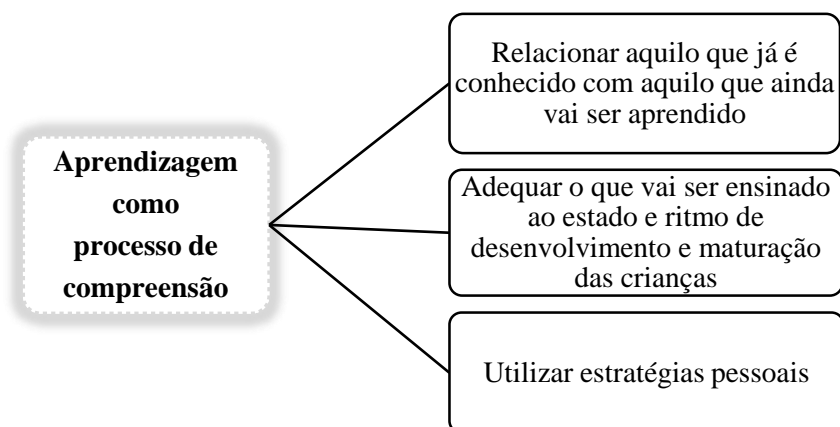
Aprendizagem como processo de compreensão

Relacionar aquilo que já é conhecido com aquilo que ainda vai ser aprendido

Adequar o que vai ser ensinado ao estado e ritmo de desenvolvimento e maturação das crianças

Utilizar estratégias pessoais